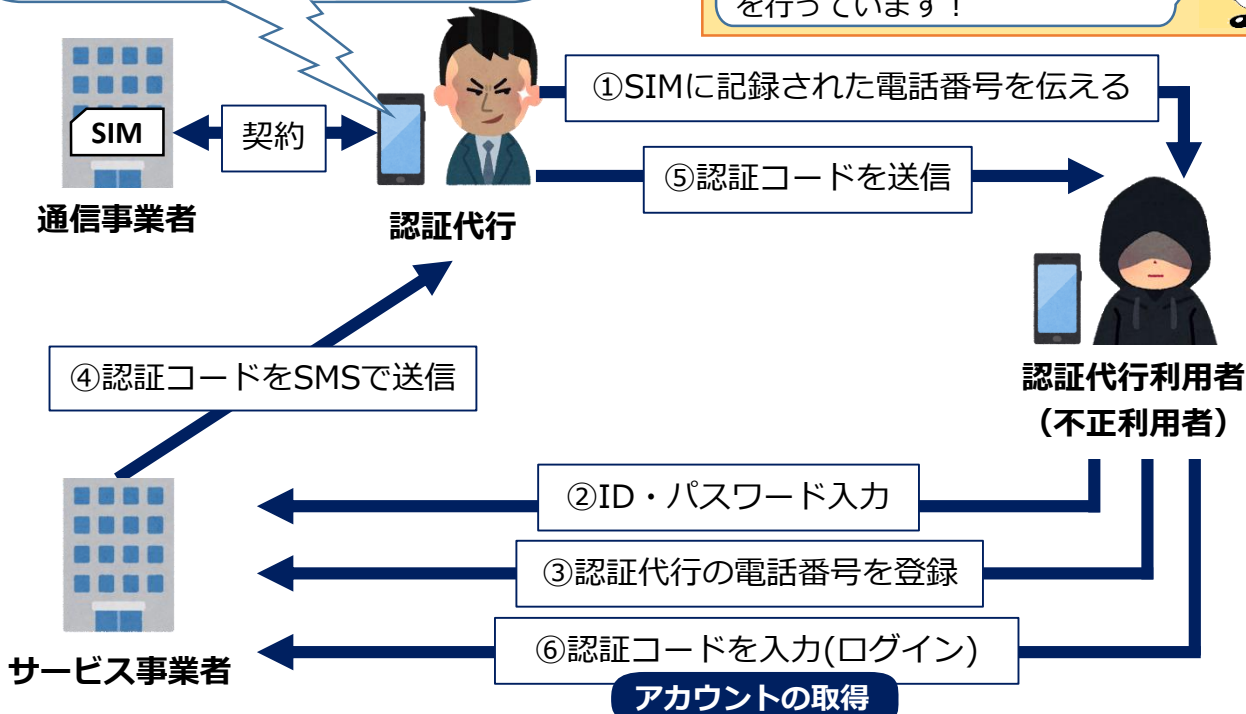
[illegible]を行っています！

SIM

契約

通信事業者

認証代行

①SIMに記録された電話番号を伝える

⑤認証コードを送信

認証代行利用者
（不正利用者）

④認証コードをSMSで送信

②ID・パスワード入力

③認証代行の電話番号を登録

⑥認証コードを入力(ログイン)

サービス事業者

アカウントの取得